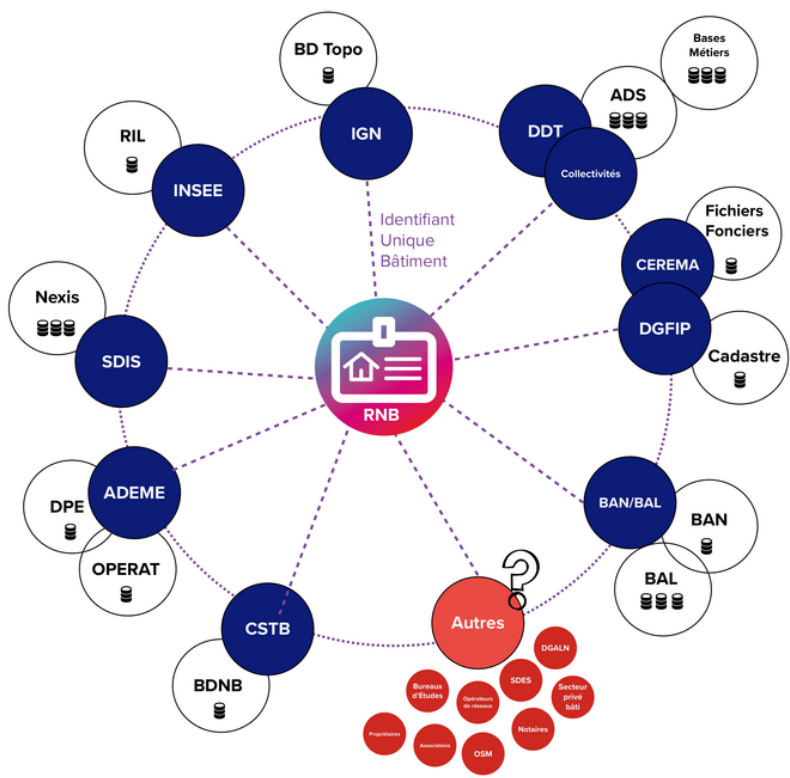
BD Topo

Bases Métiers

RIL

IGN

ADS

DDT

Collectivités

INSEE

Identifiant Unique Bâtiment

Fichiers Fonciers

CEREMA

Nexis

DGFIP

SDIS

Cadastre

RNB

ADEME

DPE

BAN/BAL

BAN

OPERAT

BAL

CSTB

Autres

BDNB

DGALN

SDES

Bureaux d'Études

Opérateurs de réseaux

Secteur privé bâti

Propriétaires

Associations

Notaires

OSM